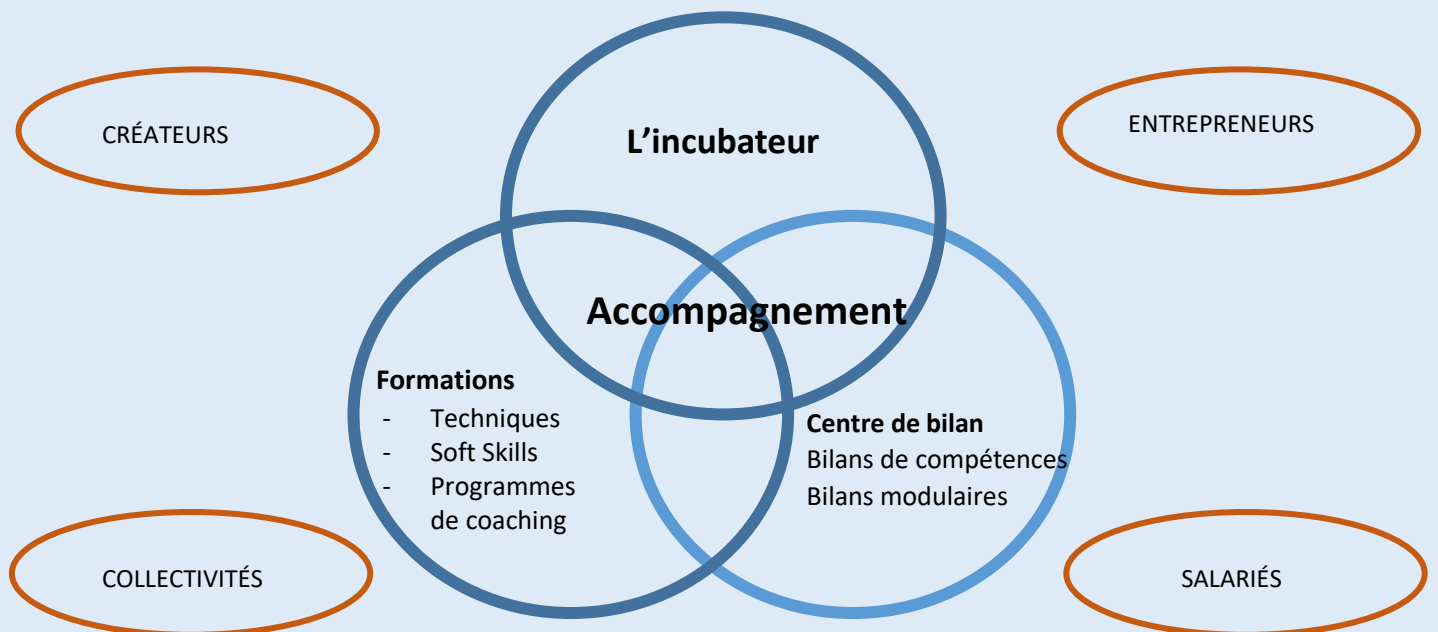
CRÉATEURS

L’incubateur

ENTREPRENEURS

Accompagnement

Formations
- Techniques
- Soft Skills
- Programmes de coaching

Centre de bilan
Bilans de compétences
Bilans modulaires

COLLECTIVITÉS

SALARIÉS